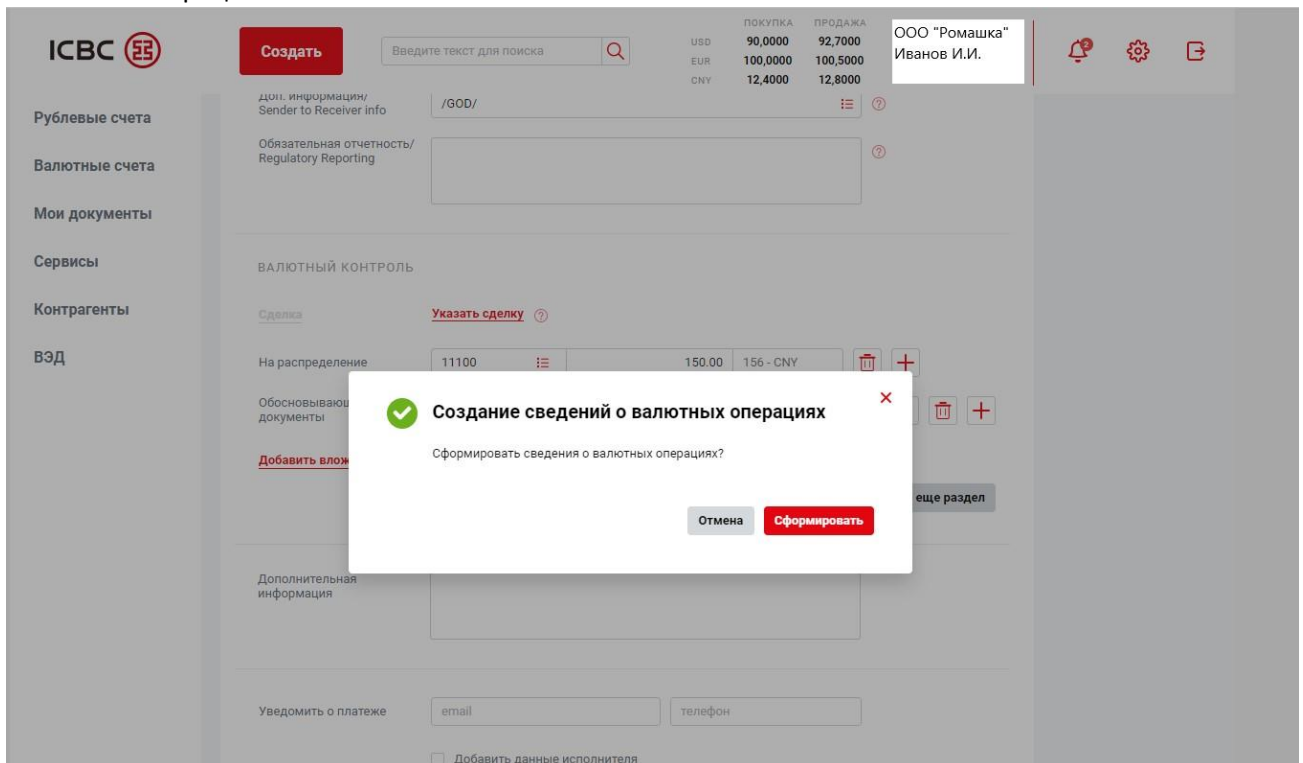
ICBC

Создать

Введите текст для поиска

| | ПОКУПКА | ПРОДАЖА |
|---|---|---|
| USD | 90,0000 | 92,7000 |
| EUR | 100,0000 | 100,5000 |
| CNY | 12,4000 | 12,8000 |

ООО "Ромашка"
Иванов И.И.

Рублевые счета
Валютные счета
Мои документы
Сервисы
Контрагенты
ВЭД

Доп. информация/ Sender to Receiver info
/GOD/

Обязательная отчетность/ Regulatory Reporting

ВАЛЮТНЫЙ КОНТРОЛЬ

Сделка
Указать сделку

На распределение
11100
150.00
156 - CNY

Обосновываю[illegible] документы

Добавить влож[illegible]

еще раздел

Создание сведений о валютных операциях

Сформировать сведения о валютных операциях?

Отмена
Сформировать

Дополнительная информация

Уведомить о платеже
email
телефон

Добавить данные исполнителя